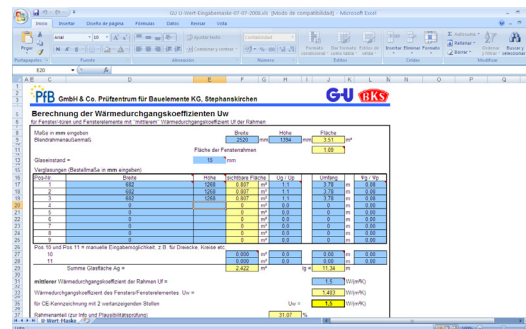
GU U-Wert-Eingabemaske-07-07-2008.xls [Modo de compatibilidad] - Microsoft Excel

Inicio | Insertar | Diseño de página | Fórmulas | Datos | Revisar | Vista

Pegar | Portapapeles | Fuente | Alineación | Número | Estilos | Celdas | Modificar

Arial | 10 | Ajustar texto | Combinar y centrar | Personalizada | Formato condicional | Dar formato como tabla | Estilos de celda | Insertar | Eliminar | Formato | Autosuma | Rellenar | Borrar | Ordenar y filtrar | Buscar y seleccionar

E20

PfB GmbH & Co. Prüfzentrum für Bauelemente KG, Stephanskirchen

G-U BKS

Berechnung der Wärmedurchgangskoeffizienten Uw
für Fenster-türen und Fensterelemente mit "mittlerem" Wärmedurchgangskoeffizient Uf der Rahmen

| Maße in mm eingeben | Breite | Höhe | Fläche | |
|---|---|---|---|---|
| Blendrahmenaußenmaß | 2520 mm | 1394 mm | 3.51 | m² |
| Fläche der Fensterrahmen | | | 1.09 | |

Glaseinstand = 10 mm

Verglasungen (Bestellmaße in mm eingeben)

| Pos-Nr. | Breite | Höhe | sichtbare Fläche | | Ug / Up | Umfang | | Ψg / Ψp |
|---|---|---|---|---|---|---|---|---|
| 1 | 682 | 1268 | 0.807 | m² | 1.1 | 3.78 | m | 0.00 |
| 2 | 682 | 1268 | 0.807 | m² | 1.1 | 3.78 | m | 0.00 |
| 3 | 682 | 1268 | 0.807 | m² | 1.1 | 3.78 | m | 0.00 |
| 4 | 0 | 0 | 0.000 | m² | 0.0 | 0.00 | m | 0.00 |
| 5 | 0 | 0 | 0.000 | m² | 0.0 | 0.00 | m | 0.00 |
| 6 | 0 | 0 | 0.000 | m² | 0.0 | 0.00 | m | 0.00 |
| 7 | 0 | 0 | 0.000 | m² | 0.0 | 0.00 | m | 0.00 |
| 8 | 0 | 0 | 0.000 | m² | 0.0 | 0.00 | m | 0.00 |
| 9 | 0 | 0 | 0.000 | m² | 0.0 | 0.00 | m | 0.00 |

Pos 10 und Pos 11 = manuelle Eingabemöglichkeit, z. B. für Dreiecke, Kreise etc.

| 10 | | | 0.000 | m² | 0.0 | 0.00 | m | 0.00 |
|---|---|---|---|---|---|---|---|---|
| 11 | | | 0.000 | m² | 0.0 | 0.00 | m | 0.00 |

Summe Glasfläche Ag = 2.422 m² lg = 11.34 m

mittlerer Wärmedurchgangskoeffizient der Rahmen Uf = 1.5 W/(m²K)

Wärmedurchgangskoeffizient des Fensters/Fensterelementes Uw = 1.433 W/(m²K)

für CE-Kennzeichnung mit 2 wertanzeigenden Stellen Uw = 1.5 W/(m²K)

Rahmenanteil (zur Info und Plausibilitätsprüfung) 31.07 %

U-Wert Maske

Listo